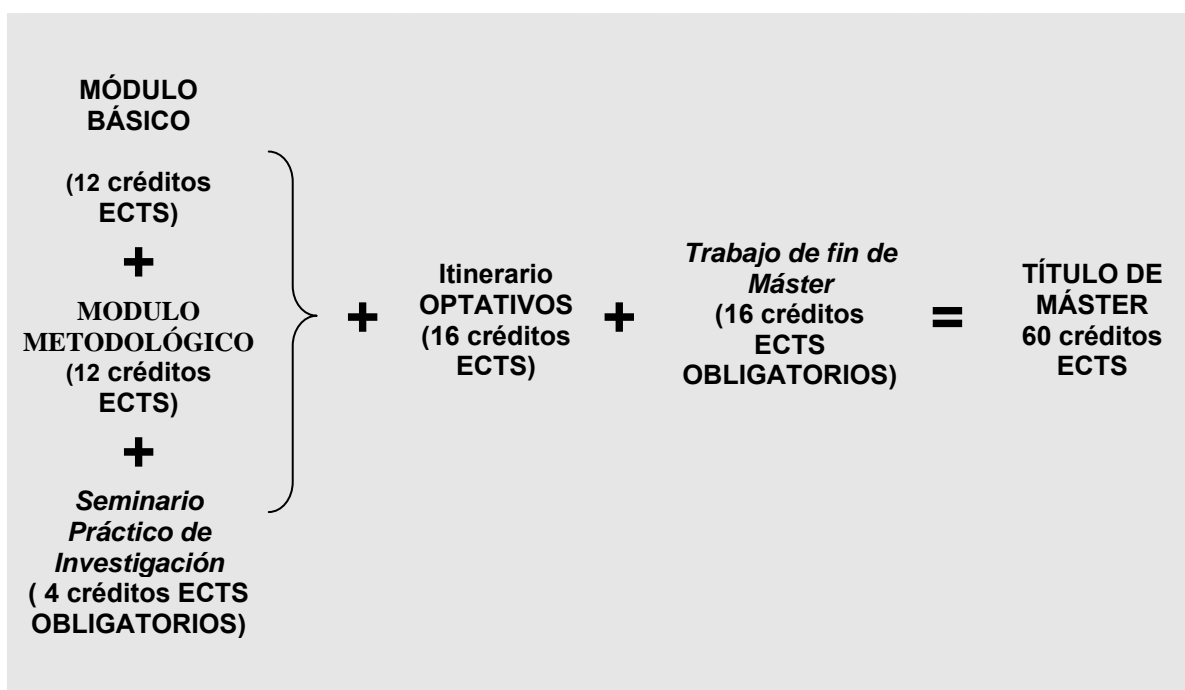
MÓDULO BÁSICO

(12 créditos ECTS)

+

MODULO METODOLÓGICO (12 créditos ECTS)

+

*Seminario Práctico de Investigación*
( 4 créditos ECTS OBLIGATORIOS)

+

Itinerario OPTATIVOS (16 créditos ECTS)

+

*Trabajo de fin de Máster*
(16 créditos ECTS OBLIGATORIOS)

=

TÍTULO DE MÁSTER 60 créditos ECTS